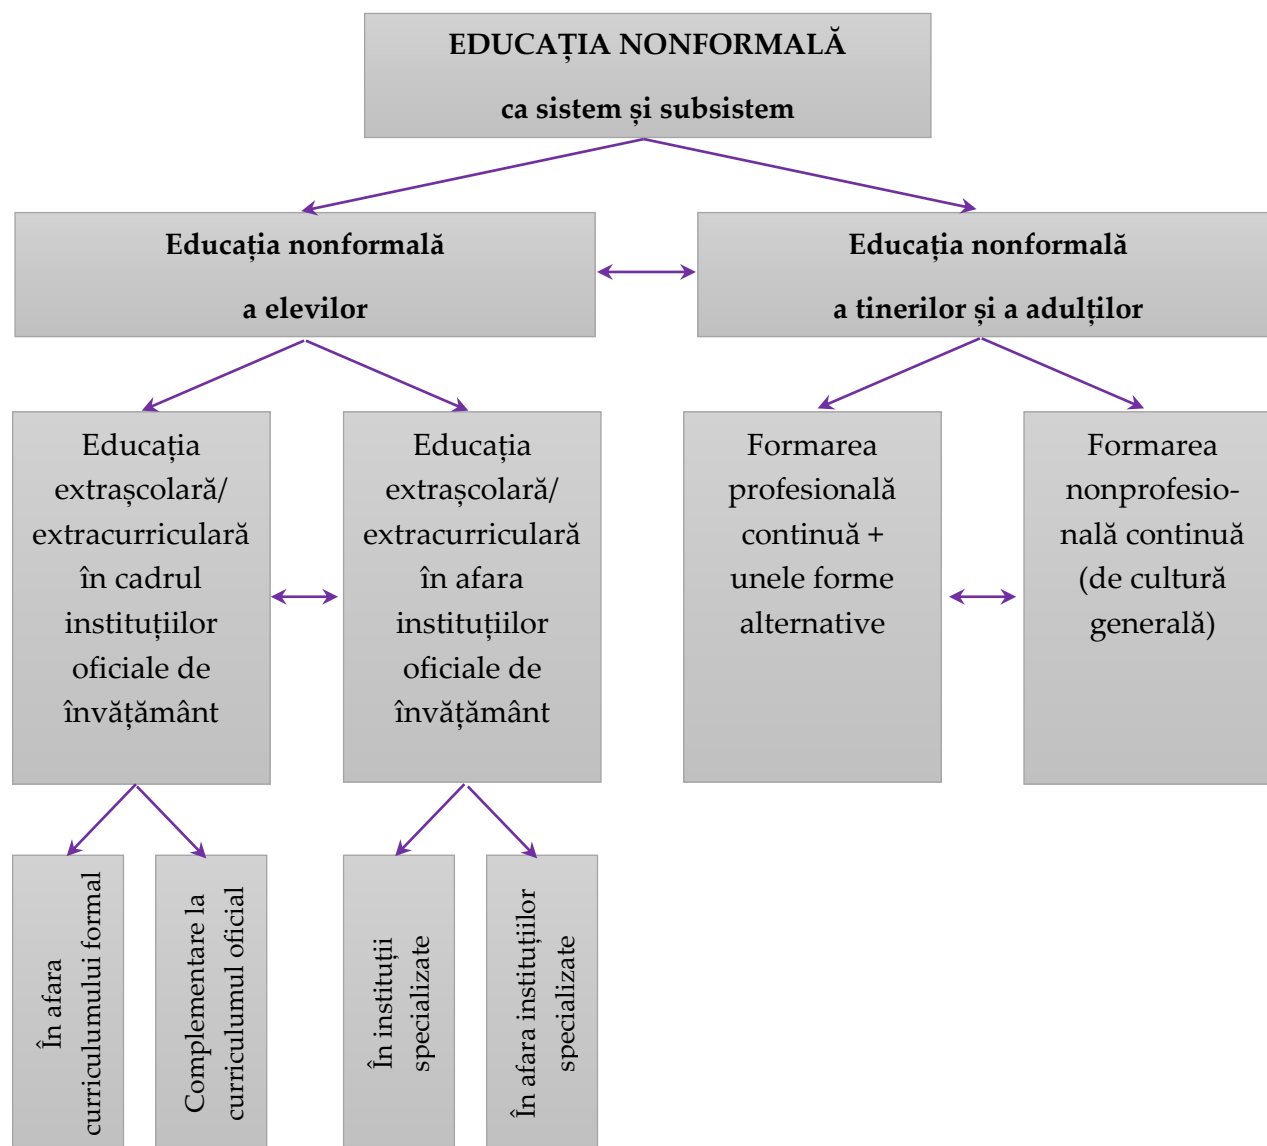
EDUCAȚIA NONFORMALĂ

ca sistem și subsistem

Educația nonformală

a elevilor

Educația nonformală

a tinerilor și a adulților

Educația extrașcolară/ extracurriculară în cadrul instituțiilor oficiale de învățământ

Educația extrașcolară/ extracurriculară în afara instituțiilor oficiale de învățământ

Formarea profesională continuă + unele forme alternative

Formarea nonprofesională continuă (de cultură generală)

În afara curriculumului formal

Complementare la curriculumul oficial

În instituții specializate

În afara instituțiilor specializate